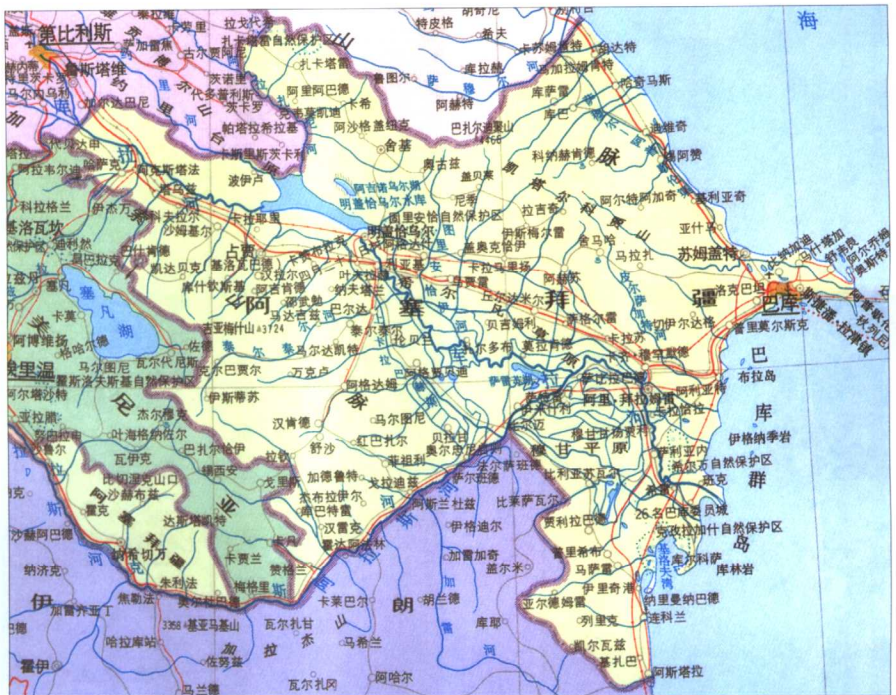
第比利斯
鲁斯塔维
加尔达巴尼
马尔内乌利
拉戈代希
扎卡塔雷
卡赫
舍基
阿格达什
巴尔达
占贾
阿塞拜疆
巴库
苏姆盖特
库巴
古萨
哈奇马斯
希尔万
萨比拉巴德
萨利扬
连科兰
阿斯塔拉
伊米什利
比莱苏瓦尔
阿格达姆
舒沙
汉肯迪
拉钦
库尔德米尔
耶夫拉赫
明盖恰乌尔
明盖恰乌尔水库
阿吉诺乌尔湖
塞凡湖
亚美尼亚
埃里温
伊朗
格鲁吉亚
纳希切万
朱利法
奥尔杜巴德
阿布歇伦半岛
巴库群岛
库拉河
阿拉斯河
阿斯塔拉
伊格纳季岩
布拉岛
库林岩
海
里
吉兹尔阿加奇自然保护区
谢尔万自然保护区
伊利苏自然保护区
扎卡塔雷自然保护区
萨尔自然保护区
3724
3466
4466
3368
3904